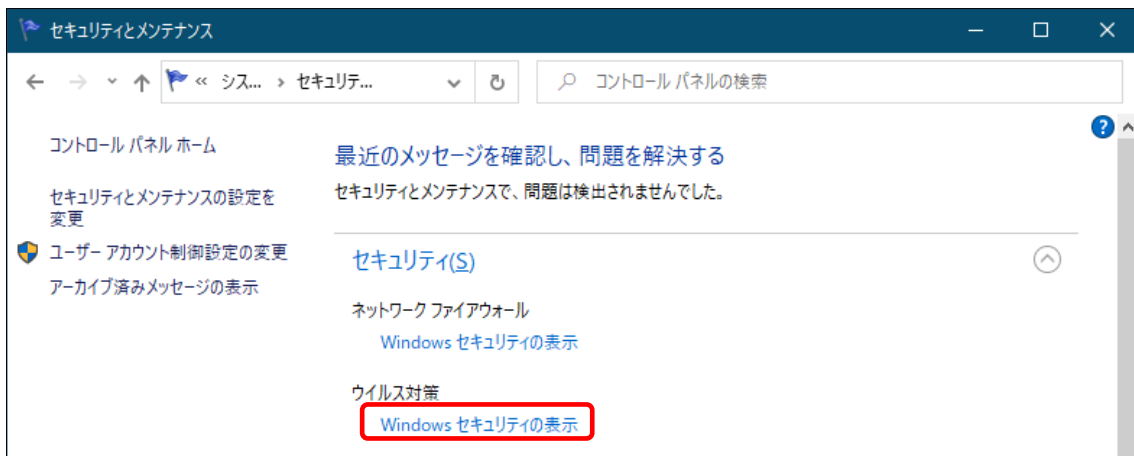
セキュリティとメンテナンス

« シス... › セキュリテ...

コントロール パネルの検索

コントロール パネル ホーム

セキュリティとメンテナンスの設定を変更

ユーザー アカウント制御設定の変更

アーカイブ済みメッセージの表示

最近のメッセージを確認し、問題を解決する

セキュリティとメンテナンスで、問題は検出されませんでした。

セキュリティ(S)

ネットワーク ファイアウォール

Windows セキュリティの表示

ウイルス対策

Windows セキュリティの表示